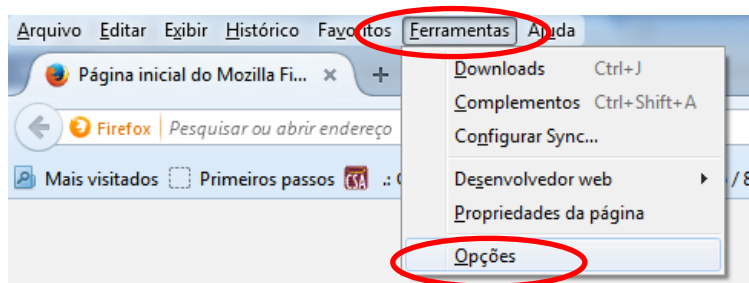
Arquivo Editar Exibir Histórico Favoritos Ferramentas Ajuda

Página inicial do Mozilla Fi... ×
+

Firefox | Pesquisar ou abrir endereço

Mais visitados  Primeiros passos  .: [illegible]

Downloads Ctrl+J
Complementos Ctrl+Shift+A
Configurar Sync...
Desenvolvedor web
Propriedades da página
Opções